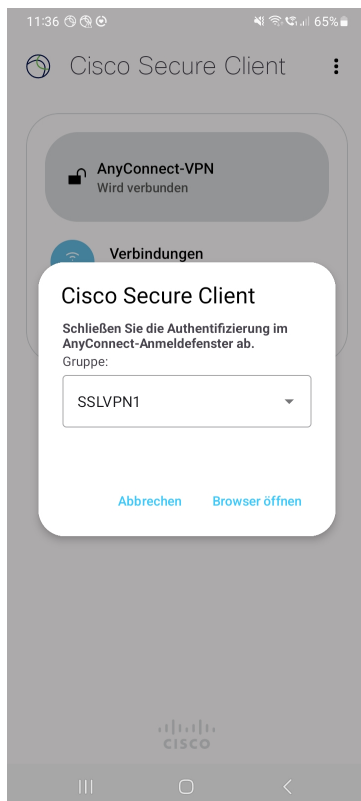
11:36 65%

Cisco Secure Client

AnyConnect-VPN
Wird verbunden

Verbindungen

Cisco Secure Client

Schließen Sie die Authentifizierung im AnyConnect-Anmeldefenster ab.
Gruppe:

SSLVPN1

Abbrechen Browser öffnen

cisco